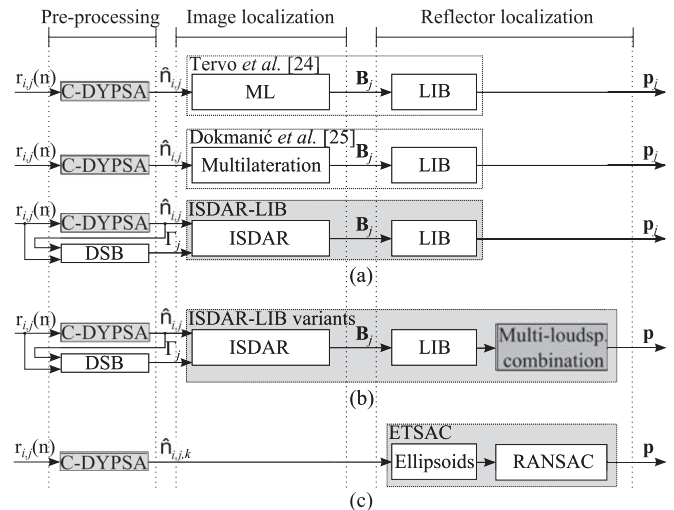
Pre-processing | Image localization | Reflector localization

$r_{i,j}(n)$ C-DYPSA $\hat{n}_{i,j}$ Tervo *et al.* [24] ML $\mathbf{B}_j$ LIB $\mathbf{p}_j$

$r_{i,j}(n)$ C-DYPSA $\hat{n}_{i,j}$ Dokmanić *et al.* [25] Multilateration $\mathbf{B}_j$ LIB $\mathbf{p}_j$

$r_{i,j}(n)$ C-DYPSA $\hat{n}_{i,j}$ DSB $\Gamma_j$ ISDAR-LIB ISDAR $\mathbf{B}_j$ LIB $\mathbf{p}_j$

(a)

$r_{i,j}(n)$ C-DYPSA $\hat{n}_{i,j}$ DSB $\Gamma_j$ ISDAR-LIB variants ISDAR $\mathbf{B}_j$ LIB Multi-loudsp. combination $\mathbf{p}$

(b)

$r_{i,j}(n)$ C-DYPSA $\hat{n}_{i,j,k}$ ETSAC Ellipsoids RANSAC $\mathbf{p}$

(c)